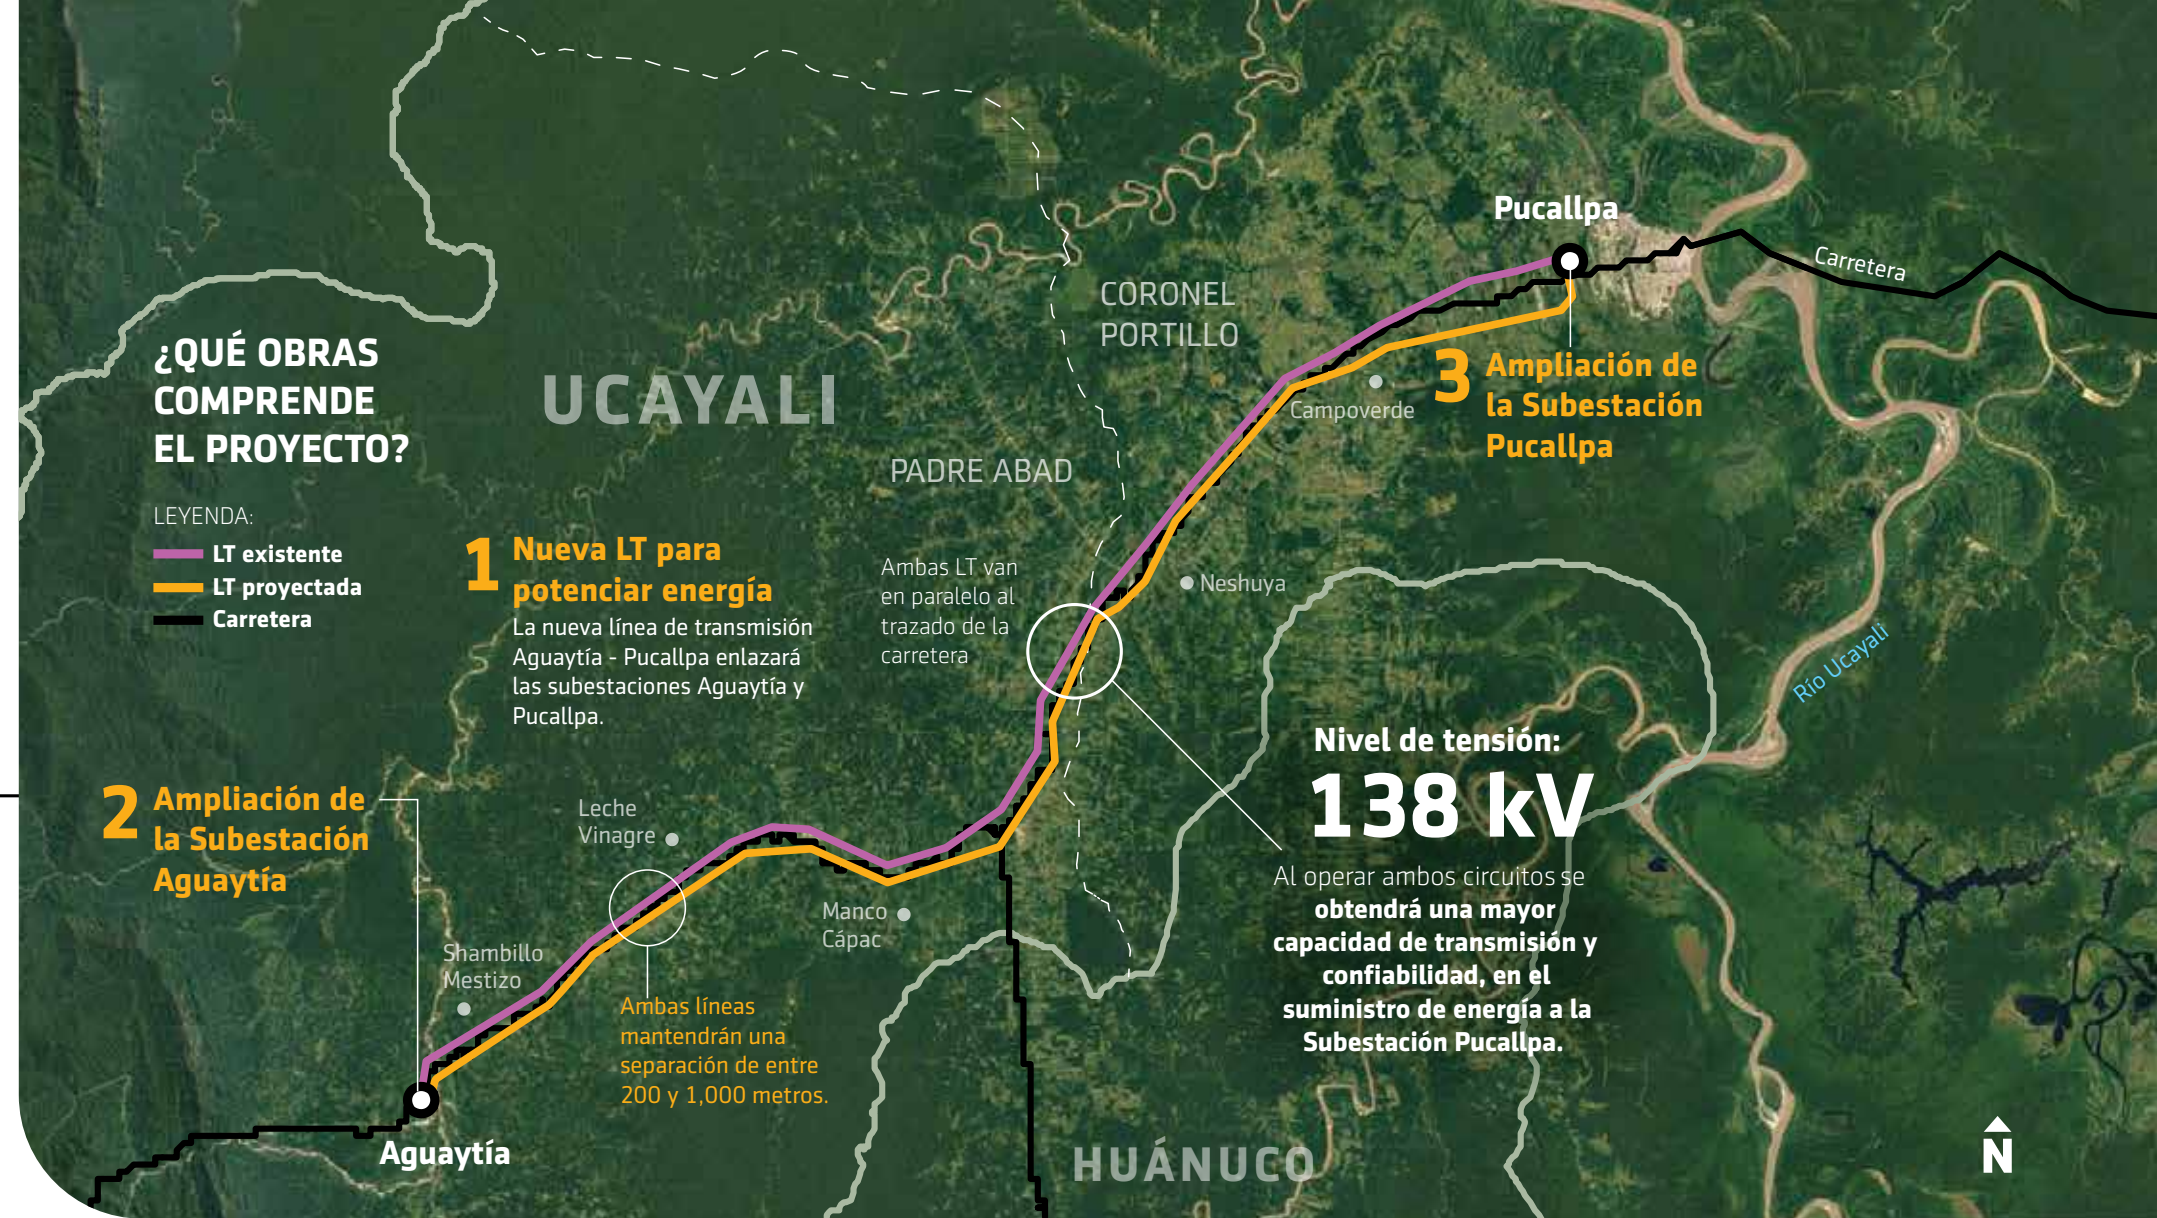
¿QUÉ OBRAS COMPRENDE EL PROYECTO?

LEYENDA:
LT existente
LT proyectada
Carretera

UCAYALI

CORONEL PORTILLO

PADRE ABAD

Pucallpa

Carretera

3 Ampliación de la Subestación Pucallpa

Campoverde

1 Nueva LT para potenciar energía
La nueva línea de transmisión Aguaytía - Pucallpa enlazará las subestaciones Aguaytía y Pucallpa.

Ambas LT van en paralelo al trazado de la carretera

Neshuya

Río Ucayali

Nivel de tensión:
138 kV
Al operar ambos circuitos se obtendrá una mayor capacidad de transmisión y confiabilidad, en el suministro de energía a la Subestación Pucallpa.

2 Ampliación de la Subestación Aguaytía

Leche Vinagre

Manco Cápac

Shambillo Mestizo

Ambas líneas mantendrán una separación de entre 200 y 1,000 metros.

Aguaytía

HUÁNUCO

N